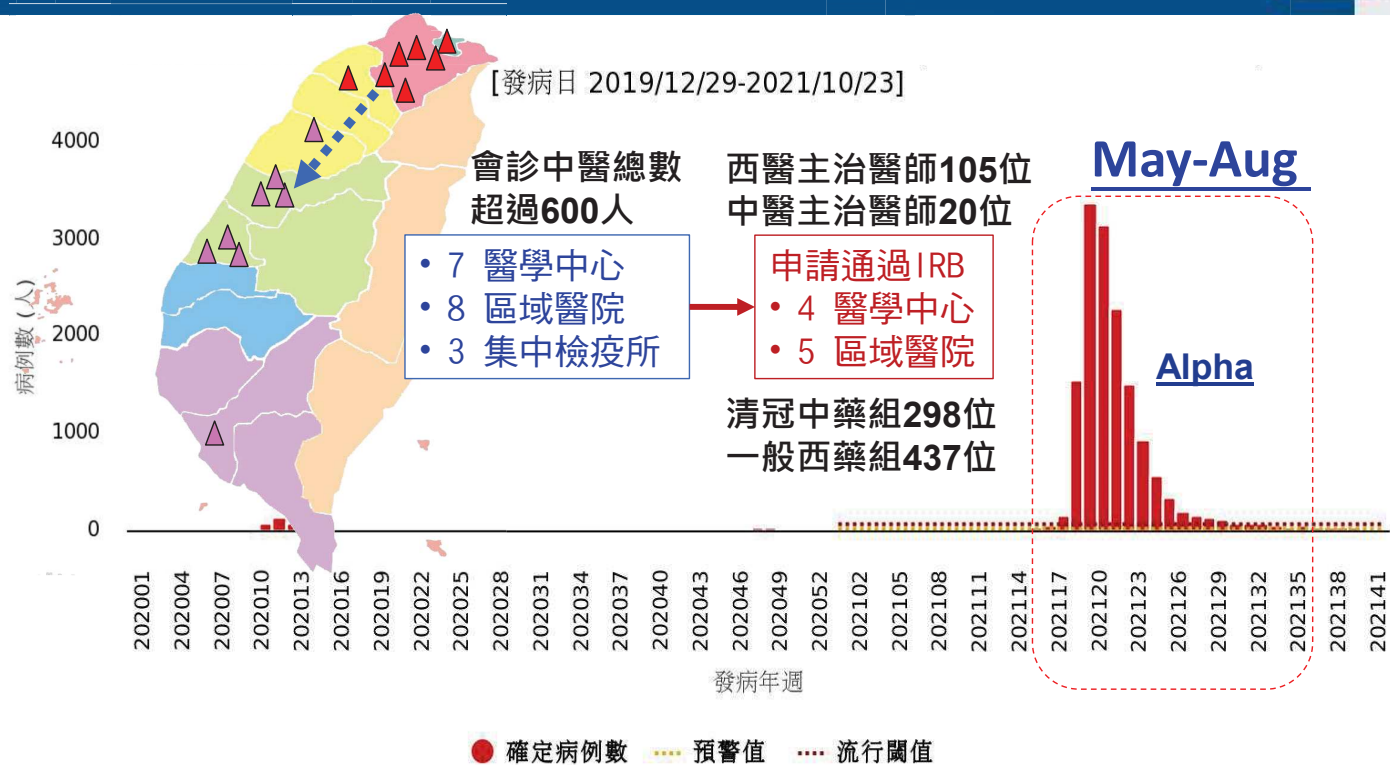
[發病日 2019/12/29-2021/10/23]

4000
3000
2000
1000
0

病例數（人）

會診中醫總數
超過600人

• 7 醫學中心
• 8 區域醫院
• 3 集中檢疫所

西醫主治醫師105位
中醫主治醫師20位

申請通過IRB
• 4 醫學中心
• 5 區域醫院

清冠中藥組298位
一般西藥組437位

May-Aug

Alpha

202001 202004 202007 202010 202013 202016 202019 202022 202025 202028 202031 202034 202037 202040 202043 202046 202049 202052 202102 202105 202108 202111 202114 202117 202120 202123 202126 202129 202132 202135 202138 202141

發病年週

確定病例數 預警值 流行閾值